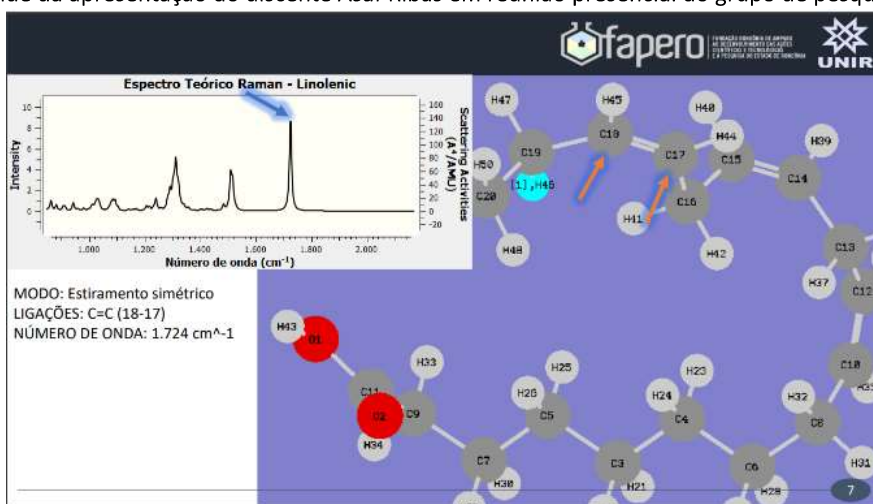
ão da apresentação do discente Abel Ribas em reunião presencial do grupo de pesqu

fapero

UNIR

Espectro Teórico Raman - Linolenic

Intensity

Scattering Activities (A^4/AMU)

10
8
6
4
2
0

160
140
120
100
80
60
40
20
0
-20

1.000 1.200 1.400 1.600 1.800 2.000

Número de onda (cm$^{-1}$)

MODO: Estiramento simétrico
LIGAÇÕES: C=C (18-17)
NÚMERO DE ONDA: 1.724 cm^-1

H47 H45 H40 H44 H39 C19 C18 C17 C15 C14 H50 [1],H46 C20 C16 H41 H48 H42 C13 H37 C12 H43 O1 H33 H25 H23 C11 H26 H24 C10 O2 C9 C5 C4 H32 C8 H34 C7 C3 C6 H30 H21 H28 H31

7